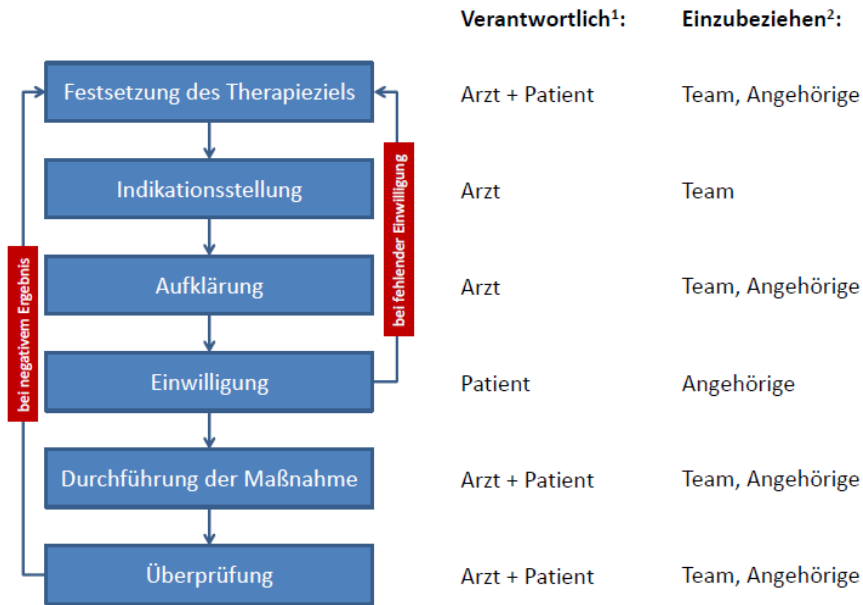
| | Verantwortlich$^1$: | Einzubeziehen$^2$: |
|---|---|---|
| Festsetzung des Therapieziels | Arzt + Patient | Team, Angehörige |
| Indikationsstellung | Arzt | Team |
| Aufklärung | Arzt | Team, Angehörige |
| Einwilligung | Patient | Angehörige |
| Durchführung der Maßnahme | Arzt + Patient | Team, Angehörige |
| Überprüfung | Arzt + Patient | Team, Angehörige |

bei fehlender Einwilligung

bei negativem Ergebnis